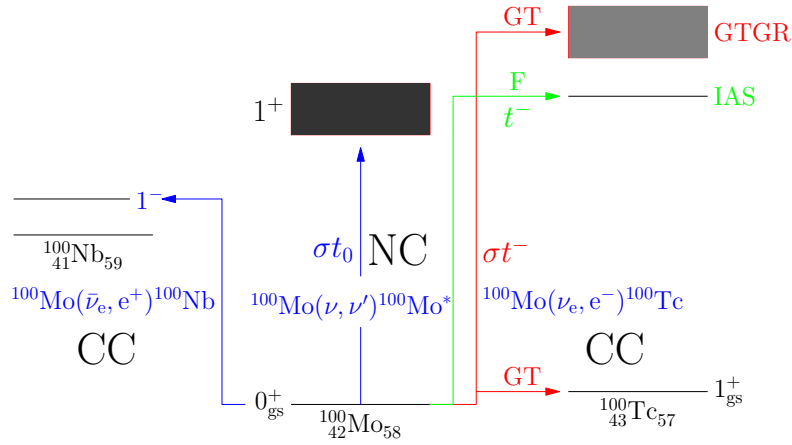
GT
GTGR
F
IAS
$t^-$
$1^+$
$1^-$
${}^{100}_{41}\mathrm{Nb}_{59}$
$\sigma t_0$ NC
$\sigma t^-$
${}^{100}\mathrm{Mo}(\bar{\nu}_e, e^+){}^{100}\mathrm{Nb}$
${}^{100}\mathrm{Mo}(\nu, \nu'){}^{100}\mathrm{Mo}^*$
${}^{100}\mathrm{Mo}(\nu_e, e^-){}^{100}\mathrm{Tc}$
CC
CC
GT
$0^+_{gs}$
${}^{100}_{42}\mathrm{Mo}_{58}$
${}^{100}_{43}\mathrm{Tc}_{57}$
$1^+_{gs}$